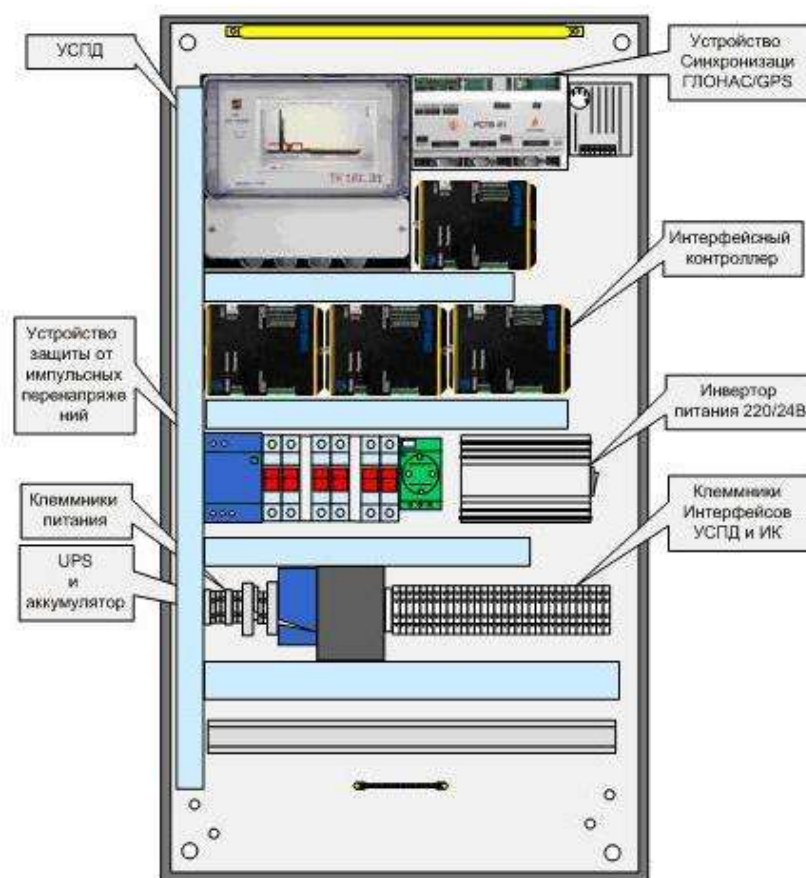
УСПД

Устройство Синхронизаци ГЛОНАС/GPS

Интерфейсный контроллер

Устройство защиты от импульсных перенапряже ний

Инвертор питания 220/24В

Клеммники питания

Клеммники Интерфейсов УСПД и ИК

UPS и аккумулятор